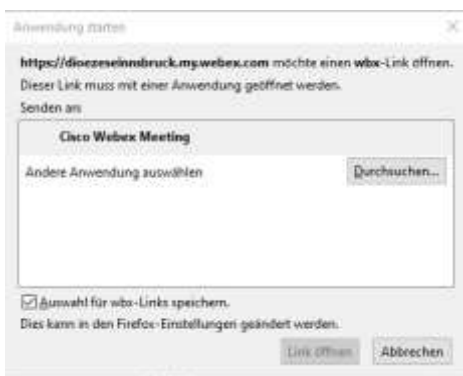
Anwendung starten

https://dioezeseinnsbruck.my.webex.com möchte einen wbx-Link öffnen.

Dieser Link muss mit einer Anwendung geöffnet werden.

Senden an:

Cisco Webex Meeting

Andere Anwendung auswählen

Durchsuchen...

Auswahl für wbx-Links speichern.

Dies kann in den Firefox-Einstellungen geändert werden.

Link öffnen

Abbrechen